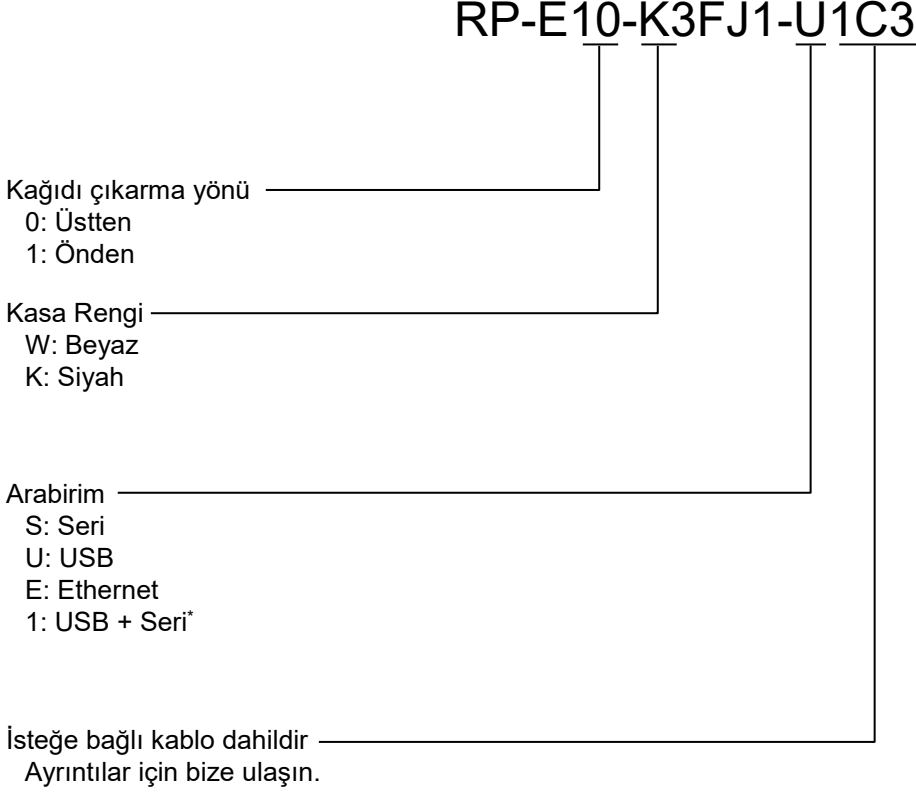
RP-E10-K3FJ1-U1C3

Kağıdı çıkarma yönü
0: Üstten
1: Önden

Kasa Rengi
W: Beyaz
K: Siyah

Arabirim
S: Seri
U: USB
E: Ethernet
1: USB + Seri$^*$

İsteğe bağlı kablo dahildir
Ayrıntılar için bize ulaşın.